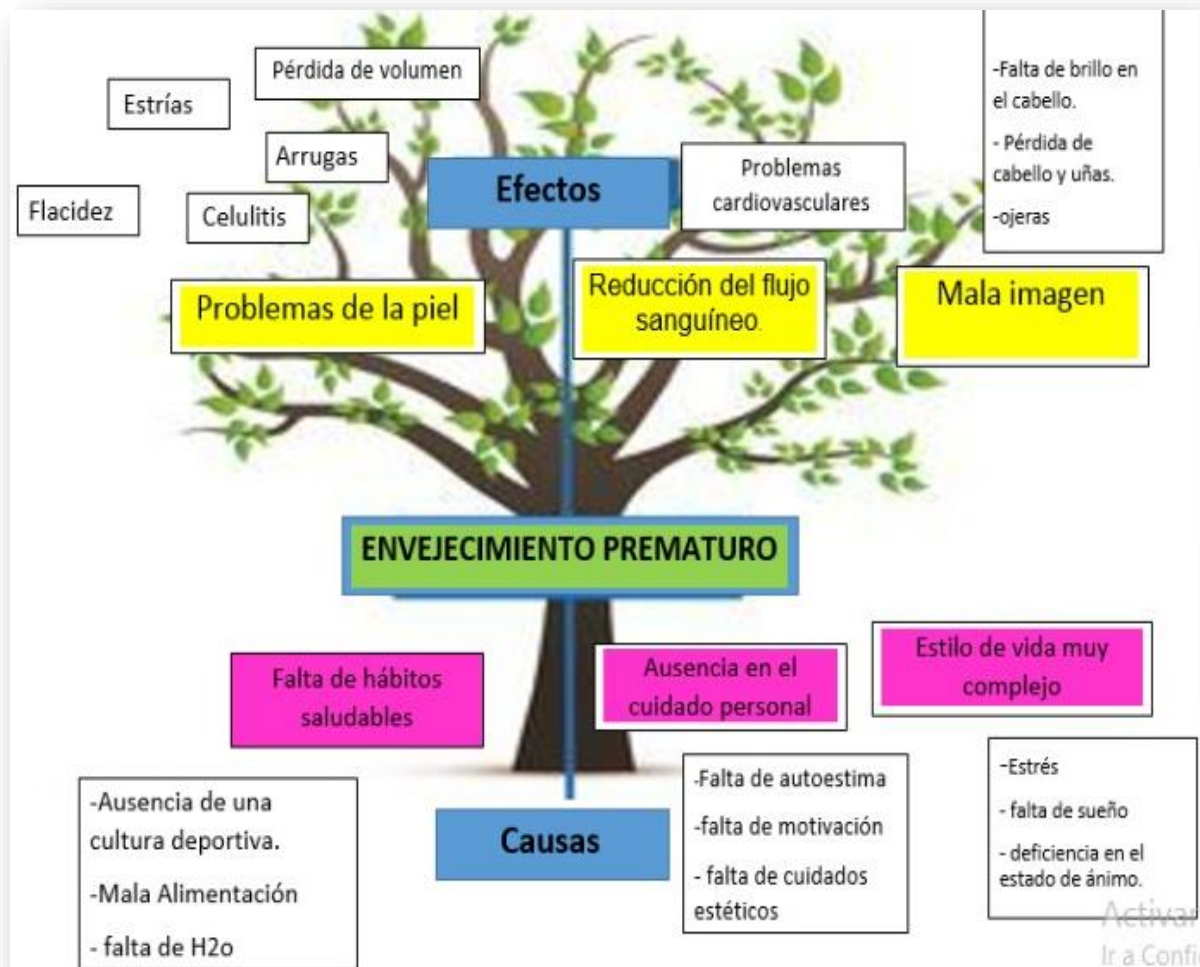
Estrías

Pérdida de volumen

Arrugas

Flacidez

Celulitis

Efectos

Problemas cardiovasculares

-Falta de brillo en el cabello.

- Pérdida de cabello y uñas.

-ojeras

Problemas de la piel

Reducción del flujo sanguíneo.

Mala imagen

ENVEJECIMIENTO PREMATURO

Falta de hábitos saludables

Ausencia en el cuidado personal

Estilo de vida muy complejo

-Ausencia de una cultura deportiva.

-Mala Alimentación

- falta de H2o

Causas

-Falta de autoestima

-falta de motivación

- falta de cuidados estéticos

-Estrés

- falta de sueño

- deficiencia en el estado de ánimo.

Activar
Ir a Confi